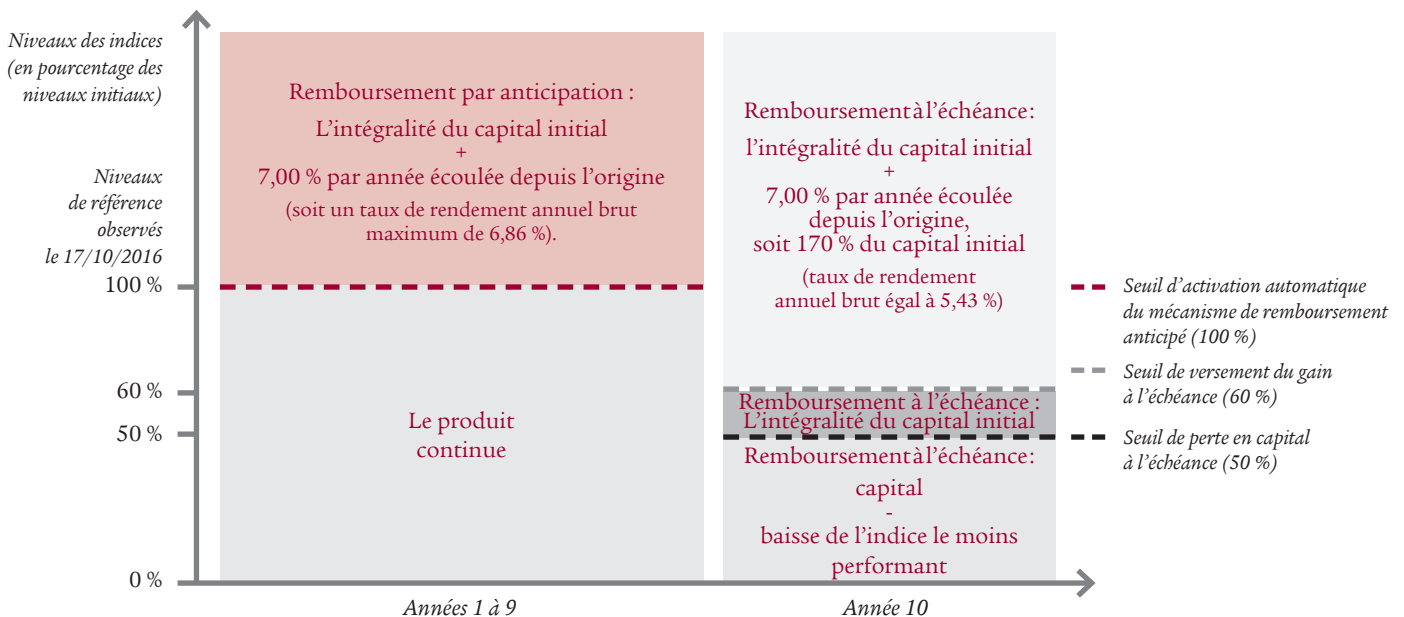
Niveaux des indices (en pourcentage des niveaux initiaux)

Niveaux de référence observés le 17/10/2016

100 %

60 %

50 %

0 %

Remboursement par anticipation :
L'intégralité du capital initial
+
7,00 % par année écoulée depuis l'origine
(soit un taux de rendement annuel brut maximum de 6,86 %).

Le produit continue

Remboursement à l'échéance:
l'intégralité du capital initial
+
7,00 % par année écoulée depuis l'origine,
soit 170 % du capital initial
(taux de rendement annuel brut égal à 5,43 %)

Remboursement à l'échéance :
L'intégralité du capital initial

Remboursement à l'échéance:
capital
-
baisse de l'indice le moins performant

Seuil d'activation automatique du mécanisme de remboursement anticipé (100 %)

Seuil de versement du gain à l'échéance (60 %)

Seuil de perte en capital à l'échéance (50 %)

Années 1 à 9

Année 10